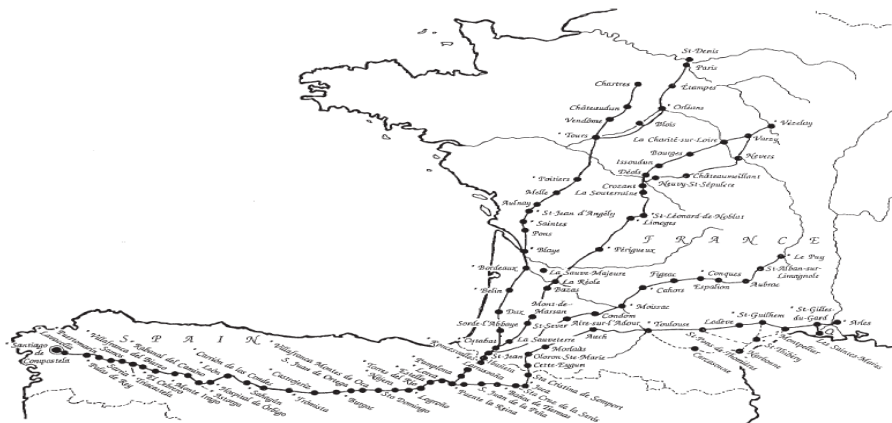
St-Denis
Paris
Chartres
Etampes
Châteaudun
Orléans
Vendôme
Blois
Tours
Vézelay
La Charité-sur-Loire
Varzy
Bourges
Nevers
Issoudun
Déols
Châteaumeillant
Poitiers
Crozant
Neuvy-St-Sépulcre
La Souterraine
Melle
Aulnay
St-Jean-d'Angély
St-Léonard-de-Noblat
Saintes
Limoges
Pons
F R A N C E
Blaye
Périgueux
Le Puy
Bordeaux
La Sauve-Majeure
St-Alban-sur-Limagnole
Figeac
Conques
La Réole
Belin
Bazas
Cahors
Espalion
Aubrac
Dax
Mont-de-Marsan
Moissac
Sorde-l'Abbaye
Condom
St-Sever
Aire-sur-l'Adour
Toulouse
Lodève
St-Guilhem
St-Gilles-du-Gard
Arles
Orthez
Auch
Montpellier
La Sauveterre
Morlaàs
St-Pons-de-Thomières
St-Thibéry
Les Saintes-Maries
St-Jean
Oloron-Ste-Marie
Narbonne
Ostabat
Cette-Eygun
Carcassonne
Roncesvalles
Sta Cristina de Somport
S P A I N
Santiago de Compostela
Portomarín
Sarria
Rabanal del Camino
Villafranca del Bierzo
Carrión de los Condes
Villafranca Montes de Oca
Pamplona
León
Castrojeriz
S. Juan de Ortega
Torres del Río
Estella
Jaca
Sta Cruz de la Serós
Ponferrada
Astorga
Hospital de Órbigo
Sahagún
Frómista
Burgos
Sto Domingo
Nájera
Logroño
Puente la Reina
S. Juan de la Peña
Sangüesa
Monte Irago
El Cebrero
Palas de Rei
Triacastela